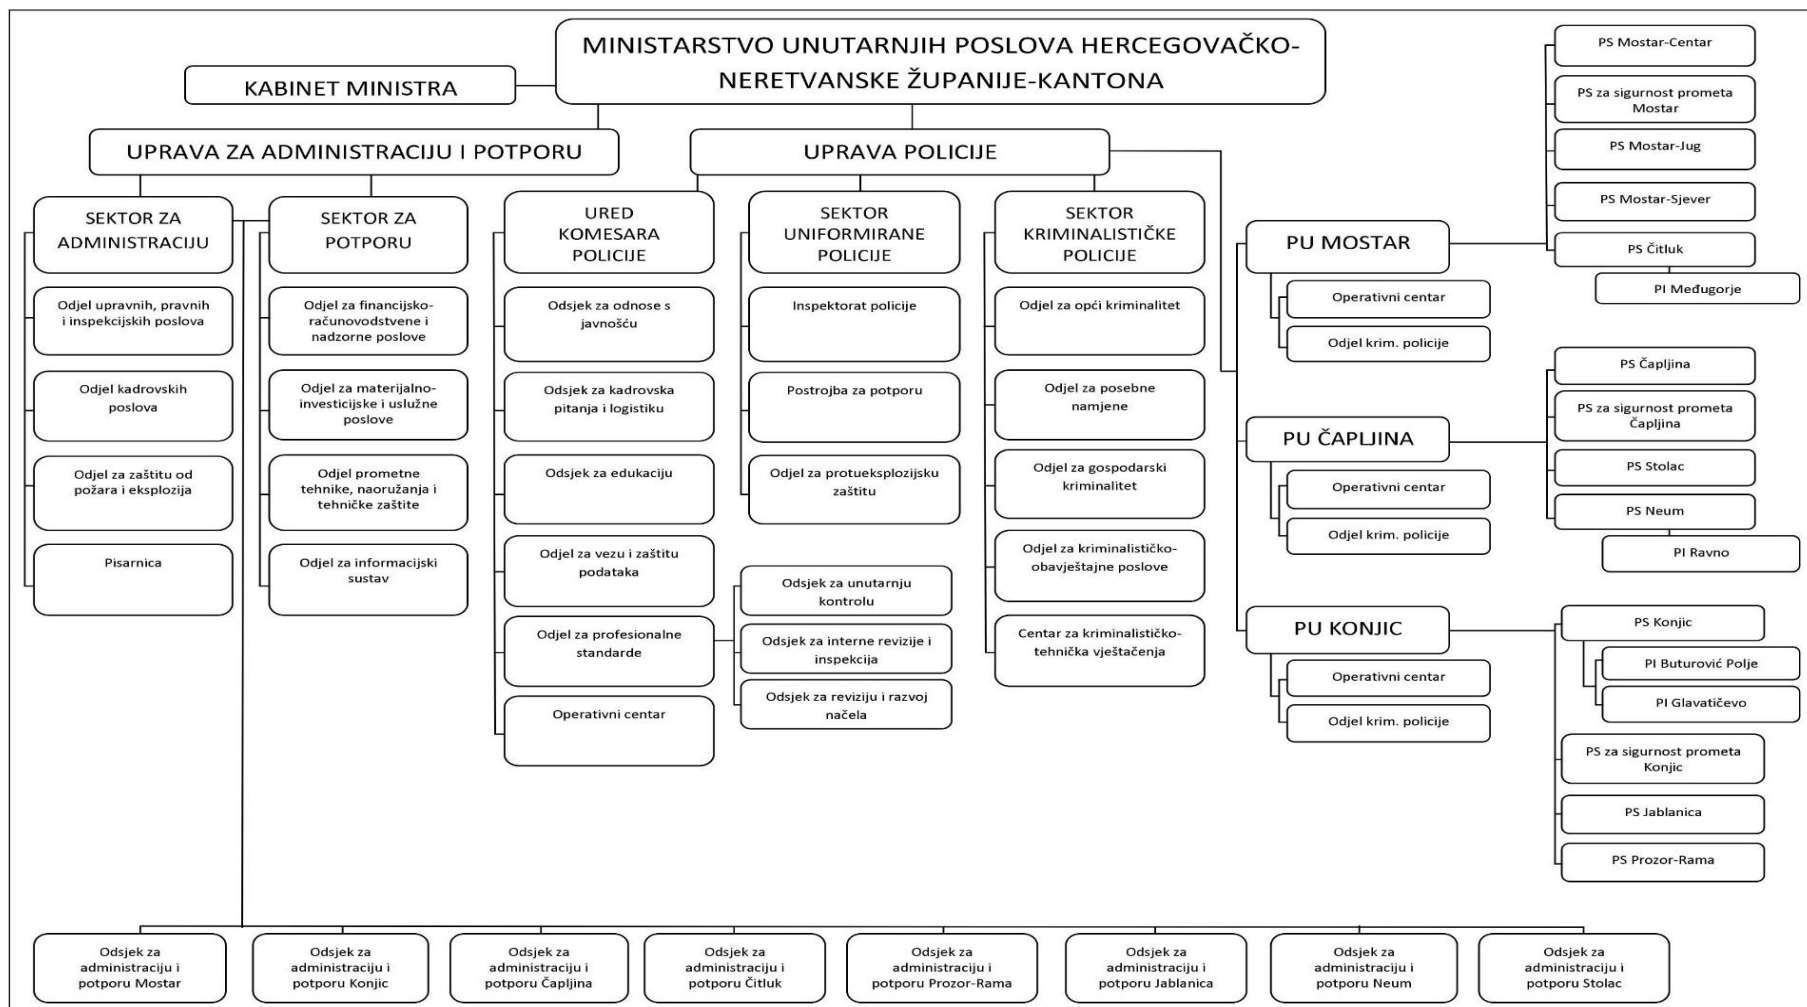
MINISTARSTVO UNUTARNJIH POSLOVA HERCEGOVAČKO-NERETVANSKE ŽUPANIJE-KANTONA

KABINET MINISTRA

UPRAVA ZA ADMINISTRACIJU I POTPORU

UPRAVA POLICIJE

SEKTOR ZA ADMINISTRACIJU

Odjel upravnih, pravnih i inspekcijskih poslova

Odjel kadrovskih poslova

Odjel za zaštitu od požara i eksplozija

Pisarnica

SEKTOR ZA POTPORU

Odjel za financijsko-računovodstvene i nadzorne poslove

Odjel za materijalno-investicijske i uslužne poslove

Odjel prometne tehnike, naoružanja i tehničke zaštite

Odjel za informacijski sustav

URED KOMESARA POLICIJE

Odsjek za odnose s javnošću

Odsjek za kadrovska pitanja i logistiku

Odsjek za edukaciju

Odjel za vezu i zaštitu podataka

Odjel za profesionalne standarde

Odsjek za unutarnju kontrolu

Odsjek za interne revizije i inspekcija

Odsjek za reviziju i razvoj načela

Operativni centar

SEKTOR UNIFORMIRANE POLICIJE

Inspektorat policije

Postrojba za potporu

Odjel za protueksplozijsku zaštitu

SEKTOR KRIMINALISTIČKE POLICIJE

Odjel za opći kriminalitet

Odjel za posebne namjene

Odjel za gospodarski kriminalitet

Odjel za kriminalističko-obavještajne poslove

Centar za kriminalističko-tehnička vještačenja

PU MOSTAR

Operativni centar

Odjel krim. policije

PS Mostar-Centar

PS za sigurnost prometa Mostar

PS Mostar-Jug

PS Mostar-Sjever

PS Čitluk

PI Međugorje

PU ČAPLJINA

Operativni centar

Odjel krim. policije

PS Čapljina

PS za sigurnost prometa Čapljina

PS Stolac

PS Neum

PI Ravno

PU KONJIC

Operativni centar

Odjel krim. policije

PS Konjic

PI Buturović Polje

PI Glavatičevo

PS za sigurnost prometa Konjic

PS Jablanica

PS Prozor-Rama

Odsjek za administraciju i potporu Mostar

Odsjek za administraciju i potporu Konjic

Odsjek za administraciju i potporu Čapljina

Odsjek za administraciju i potporu Čitluk

Odsjek za administraciju i potporu Prozor-Rama

Odsjek za administraciju i potporu Jablanica

Odsjek za administraciju i potporu Neum

Odsjek za administraciju i potporu Stolac